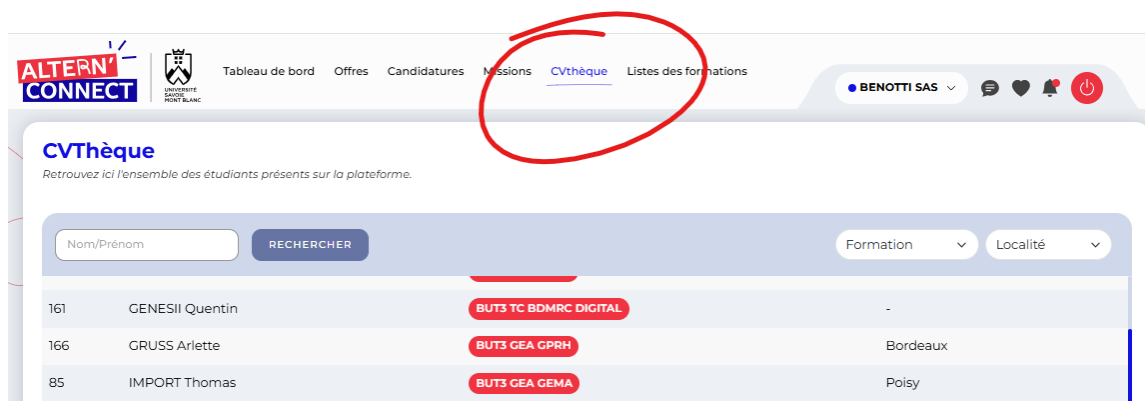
ALTERN' CONNECT

UNIVERSITÉ SAVOIE MONT BLANC

Tableau de bord Offres Candidatures Missions CVthèque Listes des formations

BENOTTI SAS

CVThèque

Retrouvez ici l'ensemble des étudiants présents sur la plateforme.

Nom/Prénom

RECHERCHER

Formation

Localité

| | | | |
|---|---|---|---|
| 161 | GENESII Quentin | BUT3 TC BDMRC DIGITAL | - |
| 166 | GRUSS Arlette | BUT3 GEA GPRH | Bordeaux |
| 85 | IMPORT Thomas | BUT3 GEA GEMA | Poisy |